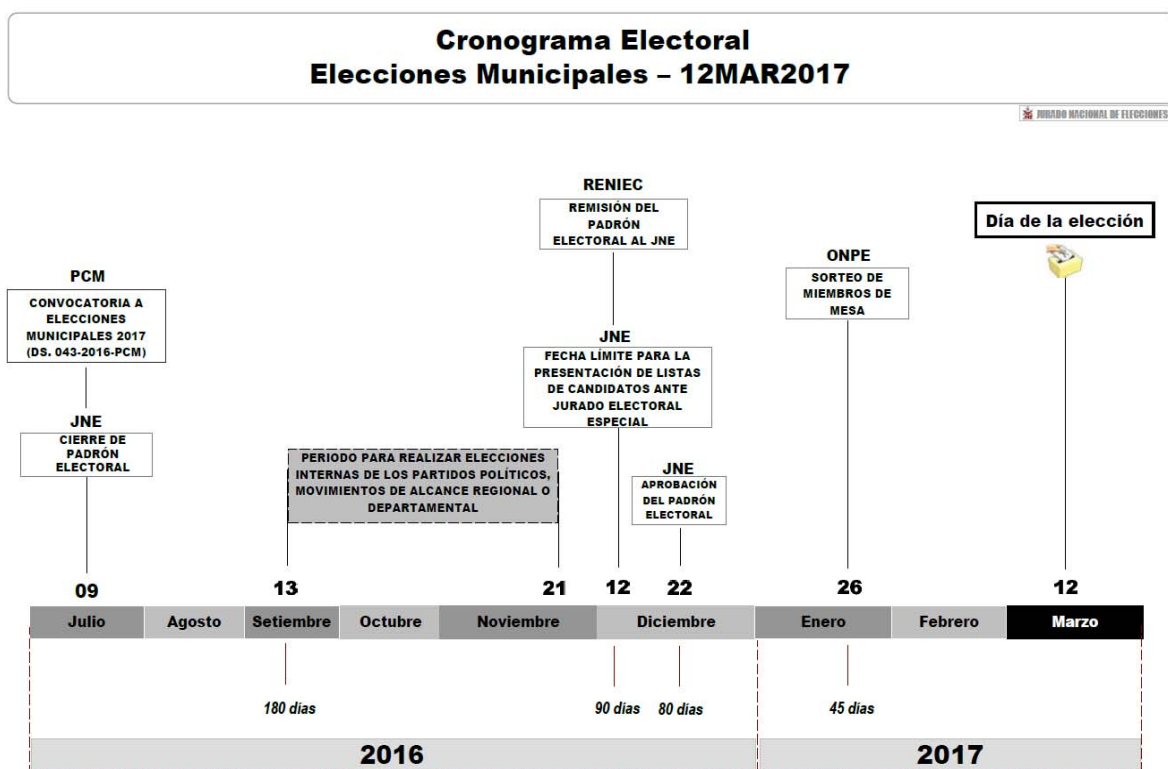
Cronograma Electoral
Elecciones Municipales – 12MAR2017

JURADO NACIONAL DE ELECCIONES

RENIEC
REMISIÓN DEL PADRÓN ELECTORAL AL JNE

Día de la elección

ONPE
SORTEO DE MIEMBROS DE MESA

PCM
CONVOCATORIA A ELECCIONES MUNICIPALES 2017 (DS. 043-2016-PCM)

JNE
FECHA LÍMITE PARA LA PRESENTACIÓN DE LISTAS DE CANDIDATOS ANTE JURADO ELECTORAL ESPECIAL

JNE
CIERRE DE PADRÓN ELECTORAL

PERIODO PARA REALIZAR ELECCIONES INTERNAS DE LOS PARTIDOS POLÍTICOS, MOVIMIENTOS DE ALCANCE REGIONAL O DEPARTAMENTAL

JNE
APROBACIÓN DEL PADRÓN ELECTORAL

09 13 21 12 22 26 12

| Julio | Agosto | Setiembre | Octubre | Noviembre | Diciembre | Enero | Febrero | Marzo |
|---|---|---|---|---|---|---|---|---|

180 dias
90 dias
80 dias
45 dias

2016
2017